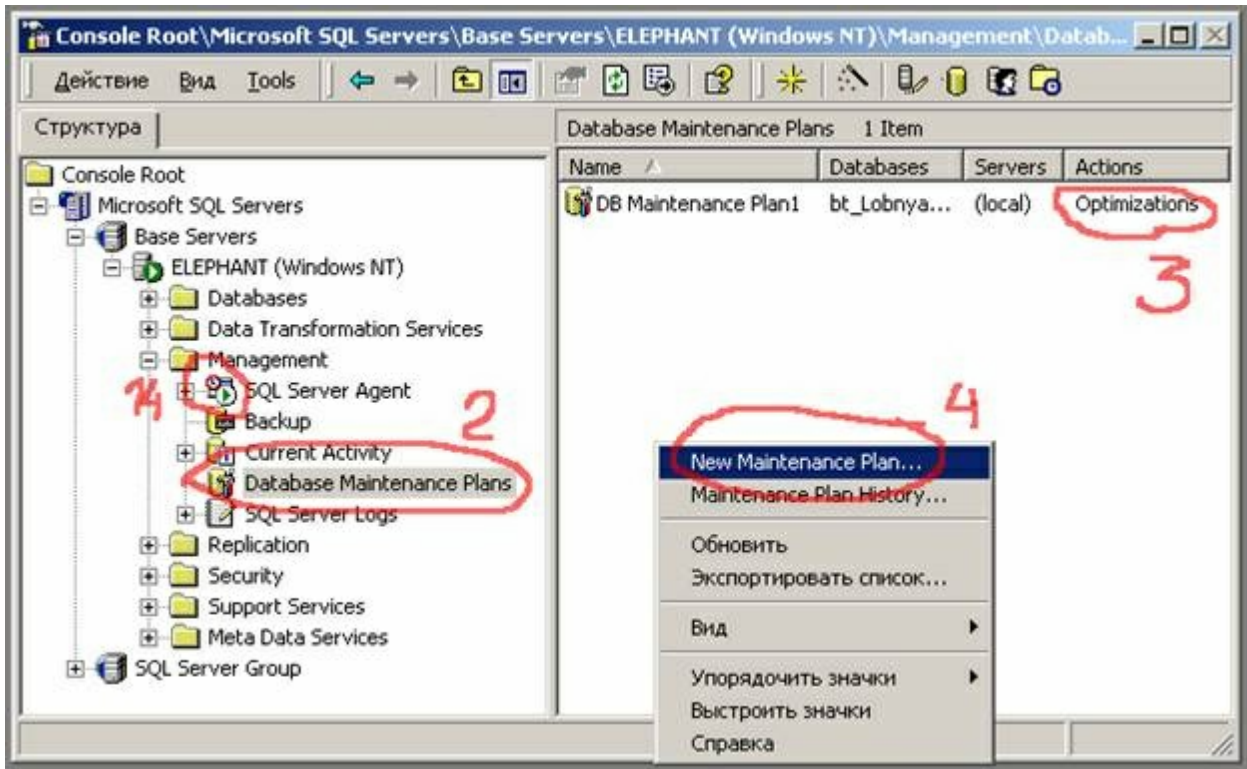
Console Root\Microsoft SQL Servers\Base Servers\ELEPHANT (Windows NT)\Management\Datab...

Действие Вид Tools

Структура

Console Root
Microsoft SQL Servers
Base Servers
ELEPHANT (Windows NT)
Databases
Data Transformation Services
Management
SQL Server Agent
Backup
Current Activity
Database Maintenance Plans
SQL Server Logs
Replication
Security
Support Services
Meta Data Services
SQL Server Group

1
2

Database Maintenance Plans 1 Item

| Name | Databases | Servers | Actions |
|---|---|---|---|
| DB Maintenance Plan1 | bt_Lobnya... | (local) | Optimizations |

3

4

New Maintenance Plan...
Maintenance Plan History...
Обновить
Экспортировать список...
Вид
Упорядочить значки
Выстроить значки
Справка